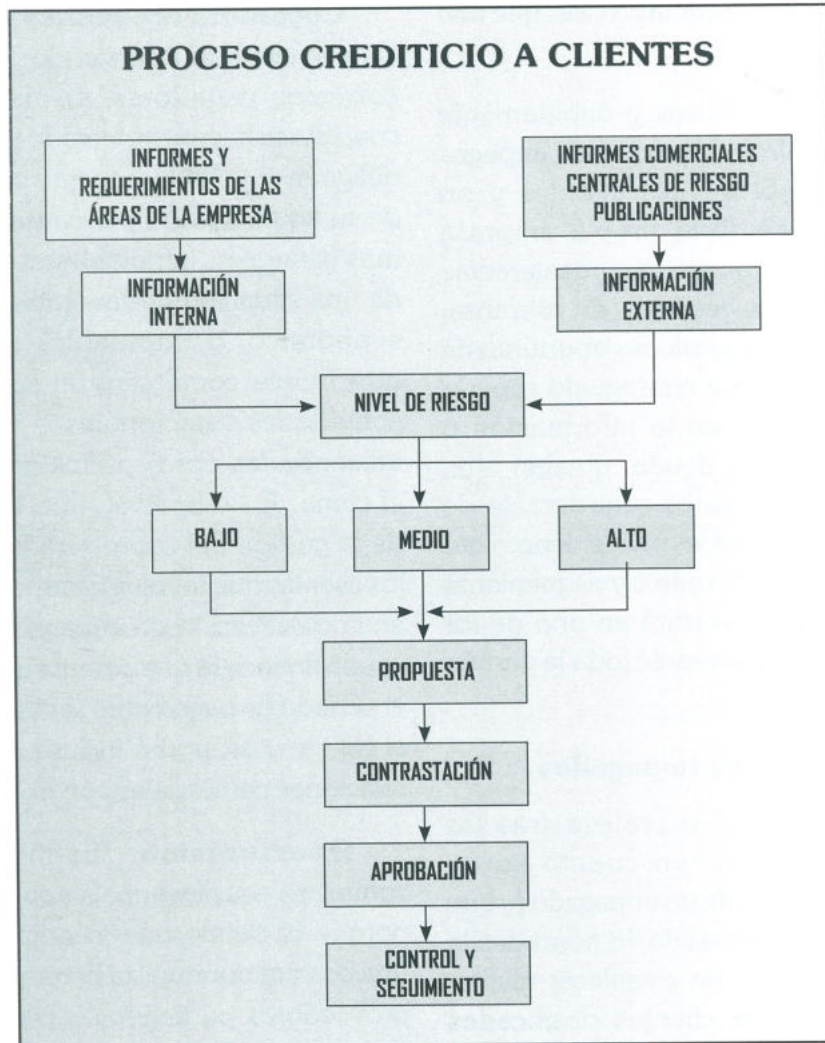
PROCESO CREDITICIO A CLIENTES

INFORMES Y REQUERIMIENTOS DE LAS ÁREAS DE LA EMPRESA

INFORMES COMERCIALES CENTRALES DE RIESGO PUBLICACIONES

INFORMACIÓN INTERNA

INFORMACIÓN EXTERNA

NIVEL DE RIESGO

BAJO

MEDIO

ALTO

PROPUESTA

CONTRASTACIÓN

APROBACIÓN

CONTROL Y SEGUIMIENTO